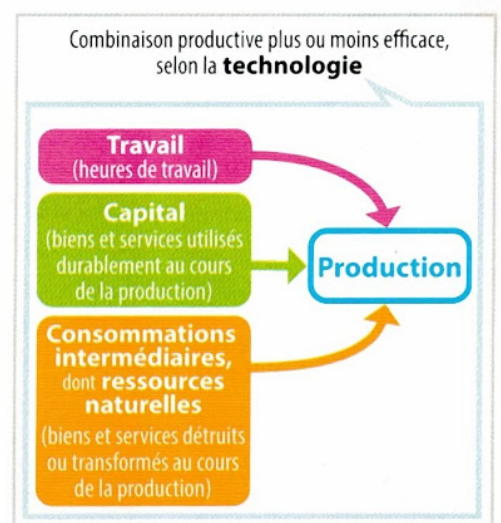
Combinaison productive plus ou moins efficace, selon la **technologie**

**Travail**
(heures de travail)

**Capital**
(biens et services utilisés durablement au cours de la production)

**Consommations intermédiaires,** dont **ressources naturelles**
(biens et services détruits ou transformés au cours de la production)

**Production**